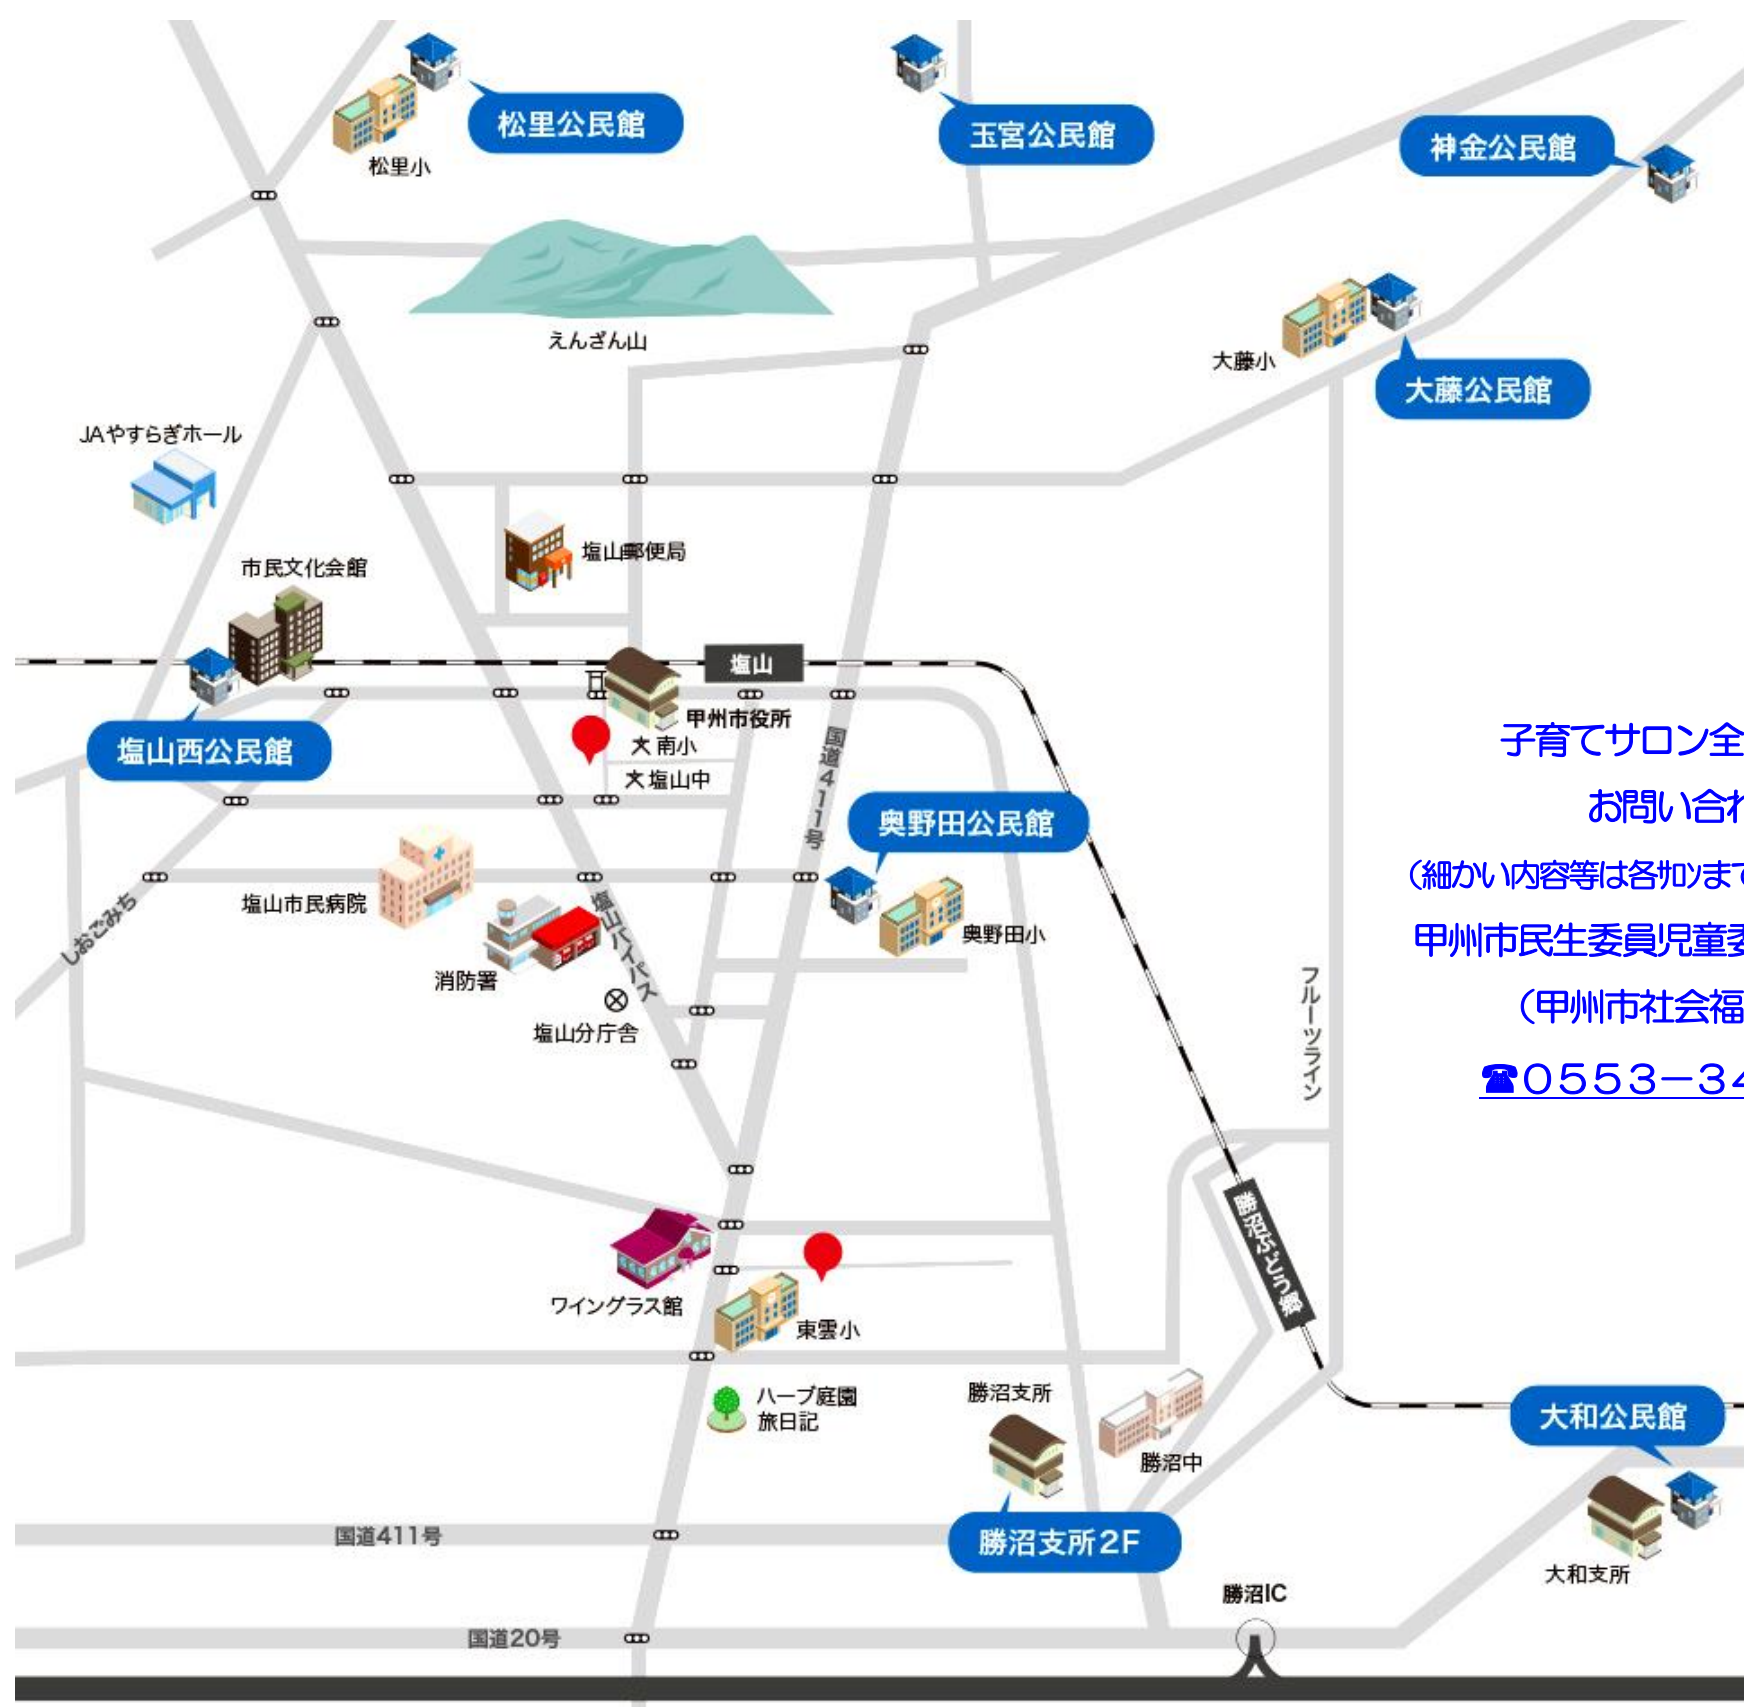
松里公民館
松里小
玉宮公民館
神金公民館
えんざん山
大藤小
大藤公民館
JAやすらぎホール
塩山郵便局
市民文化会館
塩山
甲州市役所
塩山西公民館
文 南小
文 塩山中
国道411号
奥野田公民館
子育てサロン全
お問い合わ
（細かい内容等は各かんまで
甲州市民生委員児童委
（甲州市社会福
☎0553−34
塩山市民病院
しおごみち
塩山バイパス
奥野田小
消防署
塩山分庁舎
フルーツライン
勝沼ぶどう郷
ワイングラス館
東雲小
ハーブ庭園
旅日記
勝沼支所
勝沼中
大和公民館
国道411号
勝沼支所2F
大和支所
勝沼IC
国道20号